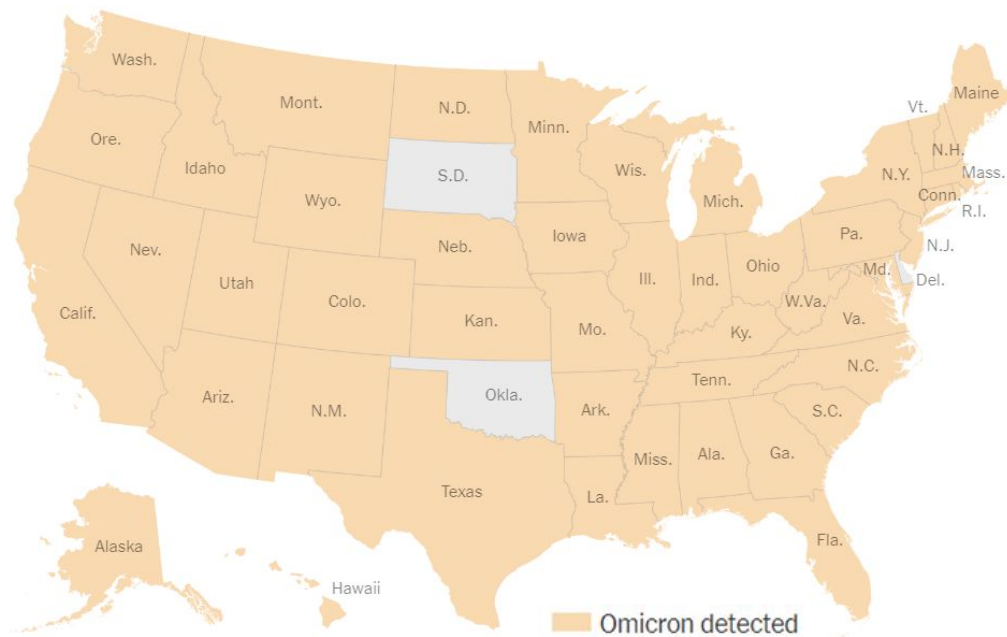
Wash.
Mont.
N.D.
Minn.
Vt.
Maine
Ore.
N.H.
Idaho
S.D.
Wis.
N.Y.
Mass.
Wyo.
Mich.
Conn.
R.I.
Iowa
Pa.
N.J.
Nev.
Neb.
Md.
Del.
Utah
Ill.
Ind.
Ohio
Colo.
W.Va.
Calif.
Kan.
Mo.
Va.
Ky.
N.C.
Tenn.
Okla.
Ariz.
N.M.
Ark.
S.C.
Miss.
Ala.
Ga.
Texas
La.
Fla.
Alaska
Hawaii
Omicron detected